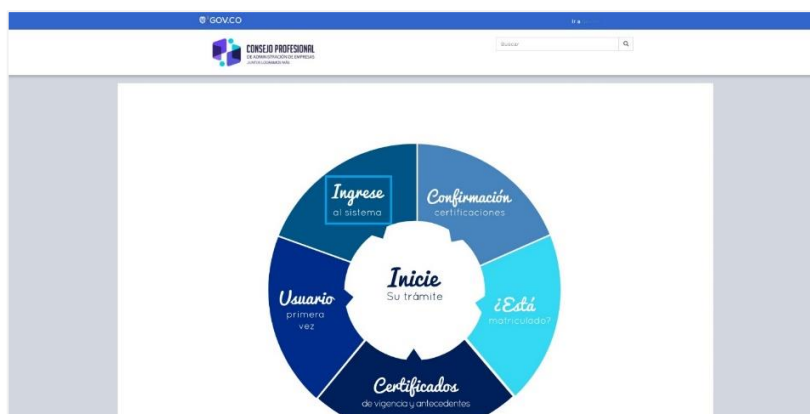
GOV.CO

CONSEJO PROFESIONAL
DE ADMINISTRACIÓN DE EMPRESAS
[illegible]

Buscar

Ingrese
al sistema

Confirmación
certificaciones

Inicie
Su trámite

Usuario
primera
vez

¿Está
matriculado?

Certificados
de vigencia y antecedentes